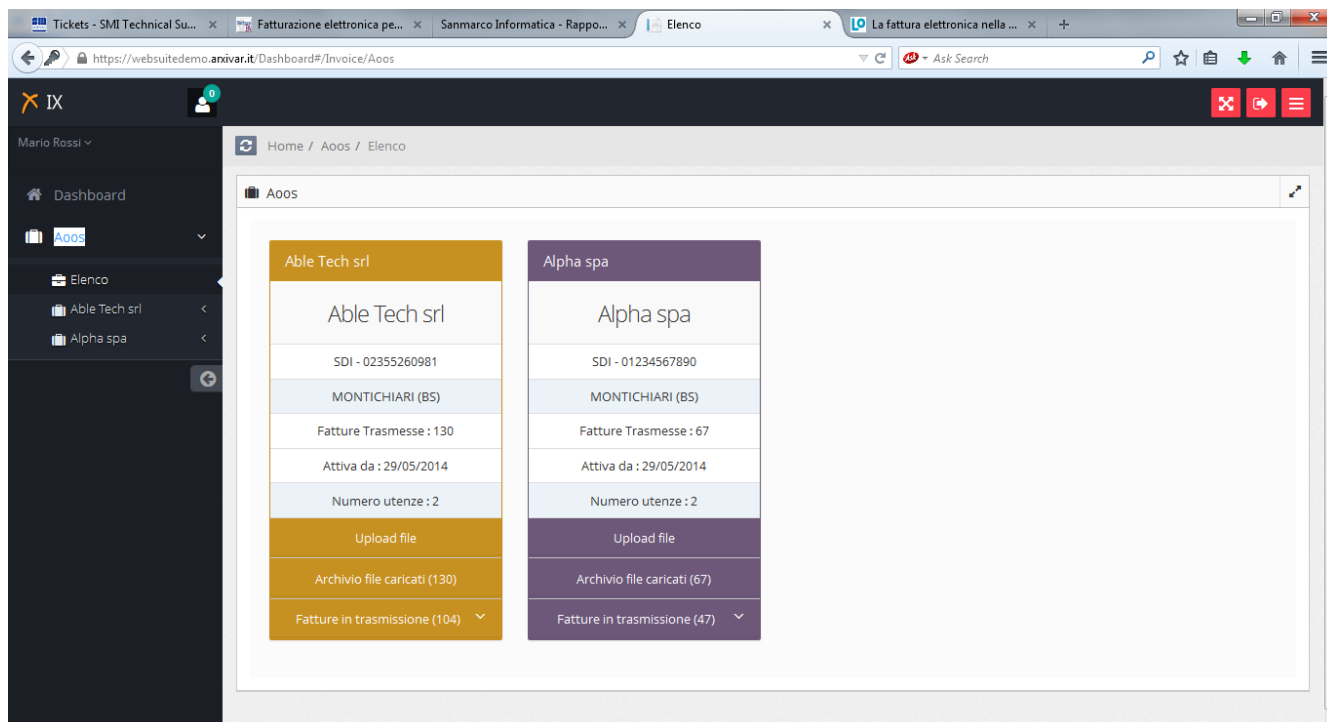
Tickets - SMI Technical Su... ×
Fatturazione elettronica pe... ×
Sanmarco Informatica - Rappo... ×
Elenco ×
La fattura elettronica nella ... ×
+

https://websuitedemo.arxivar.it/Dashboard#/Invoice/Aoos

Ask Search

IX
0

Mario Rossi

Dashboard
Aoos
Elenco
Able Tech srl
Alpha spa

Home / Aoos / Elenco

Aoos

Able Tech srl
Able Tech srl
SDI - 02355260981
MONTICHIARI (BS)
Fatture Trasmesse : 130
Attiva da : 29/05/2014
Numero utenze : 2
Upload file
Archivio file caricati (130)
Fatture in trasmissione (104)

Alpha spa
Alpha spa
SDI - 01234567890
MONTICHIARI (BS)
Fatture Trasmesse : 67
Attiva da : 29/05/2014
Numero utenze : 2
Upload file
Archivio file caricati (67)
Fatture in trasmissione (47)